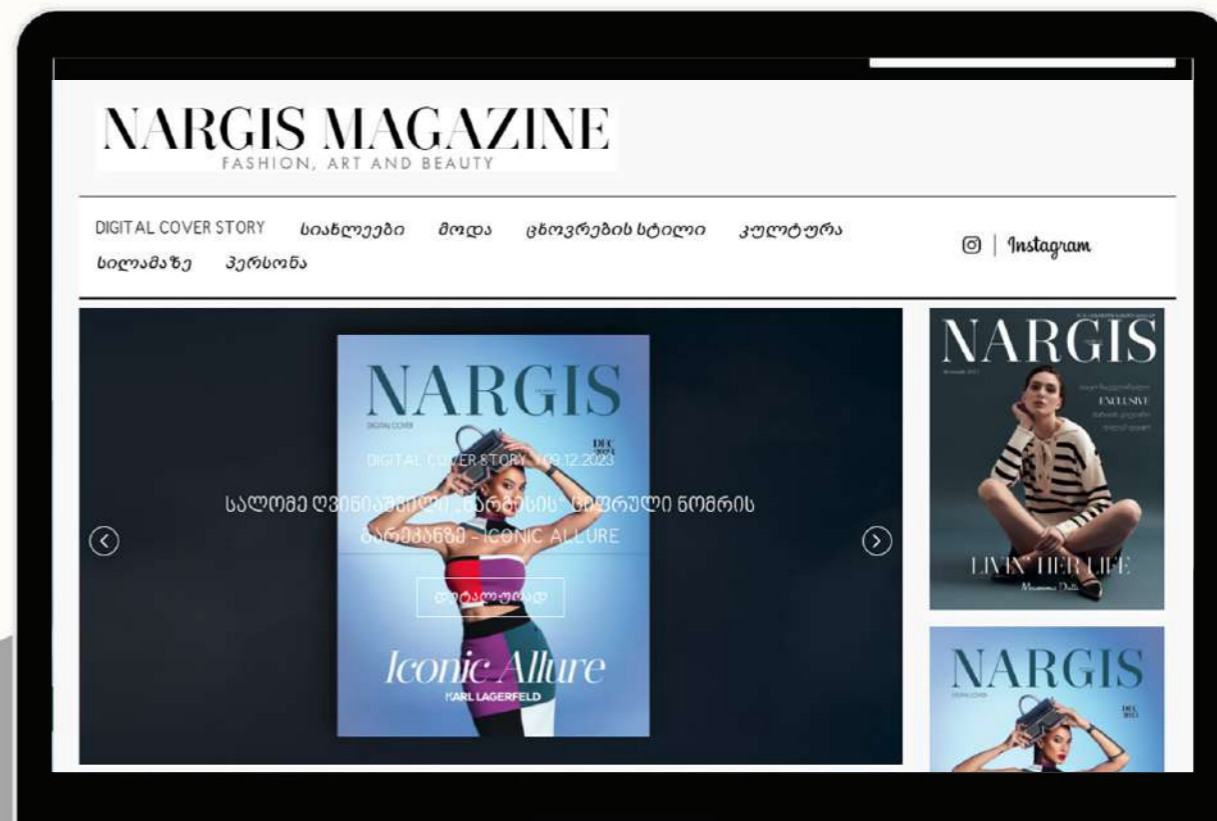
NARGIS MAGAZINE
FASHION, ART AND BEAUTY

DIGITAL COVER STORY სიახლეები მოდა ცხოვრების სტილი კულტურა სილამაზე პერსონა

Instagram

NARGIS
DIGITAL COVER
DEC 2023

DIGITAL COVER STORY / 09.12.2023

სალომე ღვინიაშვილი „ნარგისის" ციფრული ნომრის გარეკანზე – ICONIC ALLURE

დეტალურად

Iconic Allure
KARL LAGERFELD

NARGIS
EXCLUSIVE
LIVIN' HER LIFE

NARGIS
DIGITAL COVER
DEC 2023